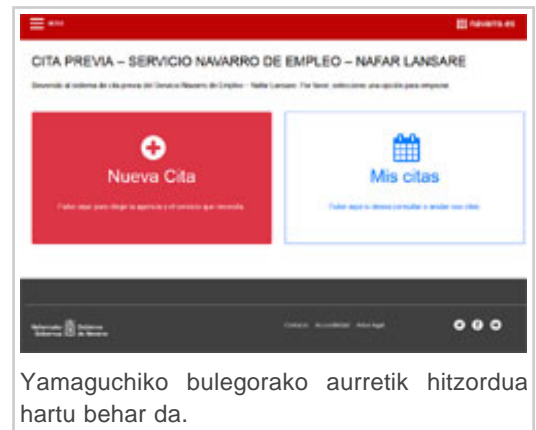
MENU

navarra.es

CITA PREVIA – SERVICIO NAVARRO DE EMPLEO – NAFAR LANSARE

Bienvenido al sistema de cita previa del Servicio Navarro de Empleo – Nafar Lansare. Por favor, seleccione una opción para empezar.

Nueva Cita

Pulse aquí para elegir la agencia y el servicio que necesita.

Mis citas

Pulse aquí si desea consultar o anular sus citas.

Nafarroako Gobernua | Gobierno de Navarra

Contacto Accesibilidad Aviso legal

Yamaguchiko bulegorako aurretik hitzordua hartu behar da.